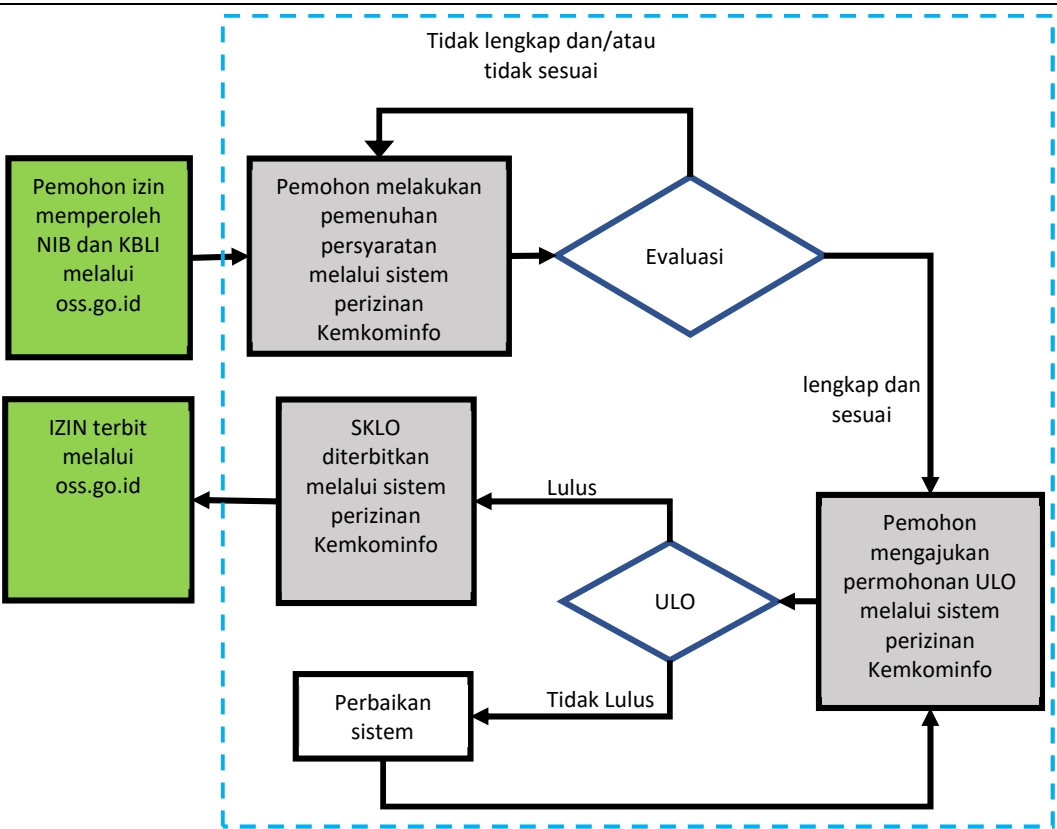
Tidak lengkap dan/atau tidak sesuai

Pemohon izin memperoleh NIB dan KBLI melalui oss.go.id

Pemohon melakukan pemenuhan persyaratan melalui sistem perizinan Kemkominfo

Evaluasi

lengkap dan sesuai

IZIN terbit melalui oss.go.id

SKLO diterbitkan melalui sistem perizinan Kemkominfo

Lulus

ULO

Pemohon mengajukan permohonan ULO melalui sistem perizinan Kemkominfo

Perbaikan sistem

Tidak Lulus